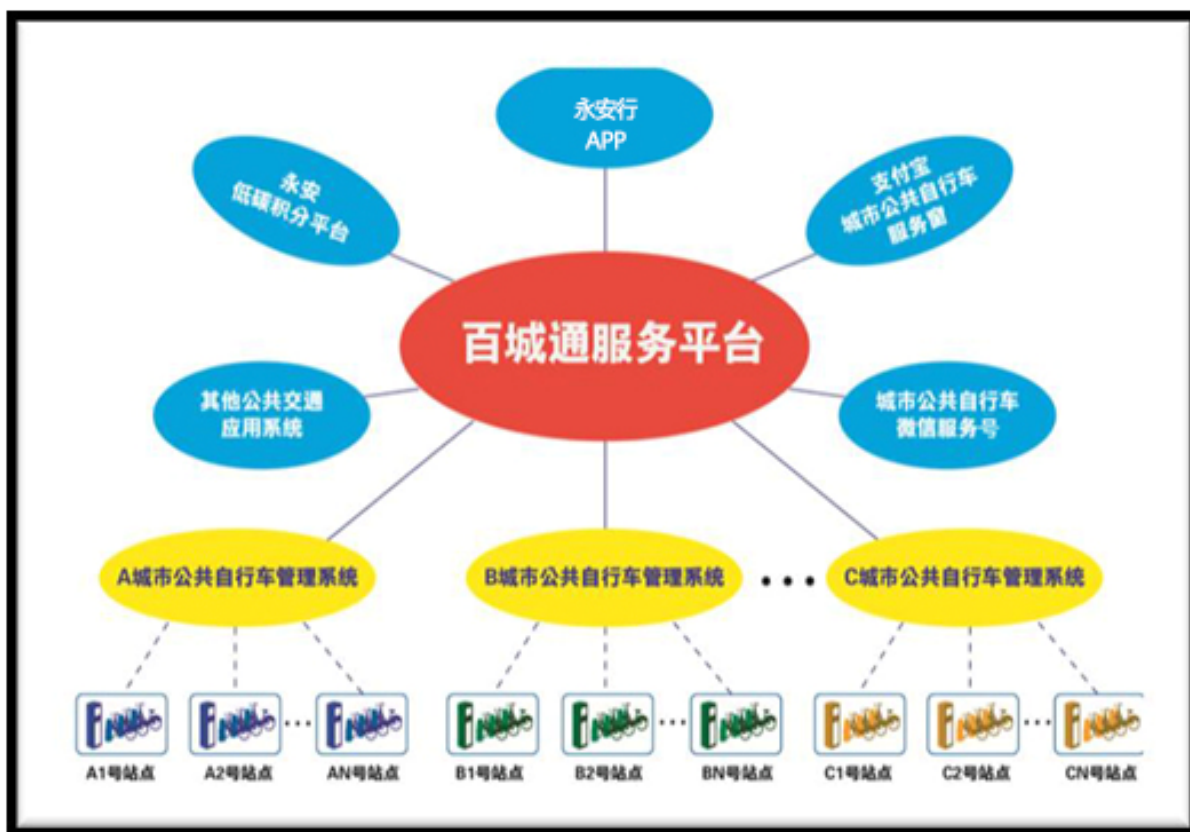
永安行
APP

永安
低碳积分平台

支付宝
城市公共自行车
服务窗

百城通服务平台

其他公共交通
应用系统

城市公共自行车
微信服务号

A城市公共自行车管理系统

B城市公共自行车管理系统

C城市公共自行车管理系统

A1号站点
A2号站点
AN号站点
B1号站点
B2号站点
BN号站点
C1号站点
C2号站点
CN号站点